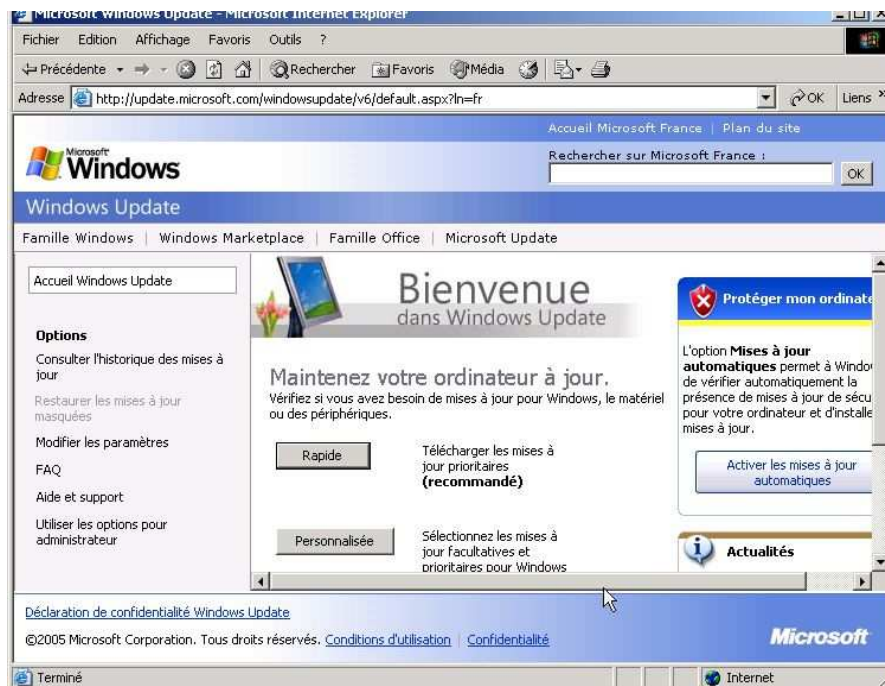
Microsoft Windows Update - Microsoft Internet Explorer

Fichier Edition Affichage Favoris Outils ?

Précédente Rechercher Favoris Média

Adresse http://update.microsoft.com/windowsupdate/v6/default.aspx?ln=fr OK Liens

Accueil Microsoft France | Plan du site

Microsoft Windows

Rechercher sur Microsoft France :

OK

Windows Update

Famille Windows | Windows Marketplace | Famille Office | Microsoft Update

Accueil Windows Update

Options

Consulter l'historique des mises à jour

Restaurer les mises à jour masquées

Modifier les paramètres

FAQ

Aide et support

Utiliser les options pour administrateur

Bienvenue
dans Windows Update

Maintenez votre ordinateur à jour.

Vérifiez si vous avez besoin de mises à jour pour Windows, le matériel ou des périphériques.

Rapide

Télécharger les mises à jour prioritaires **(recommandé)**

Personnalisée

Sélectionnez les mises à jour facultatives et prioritaires pour Windows

Protéger mon ordinate

L'option **Mises à jour automatiques** permet à Windo de vérifier automatiquement la présence de mises à jour de sécu pour votre ordinateur et d'installe mises à jour.

Activer les mises à jour automatiques

Actualités

Déclaration de confidentialité Windows Update

©2005 Microsoft Corporation. Tous droits réservés. Conditions d'utilisation | Confidentialité

Microsoft

Terminé

Internet